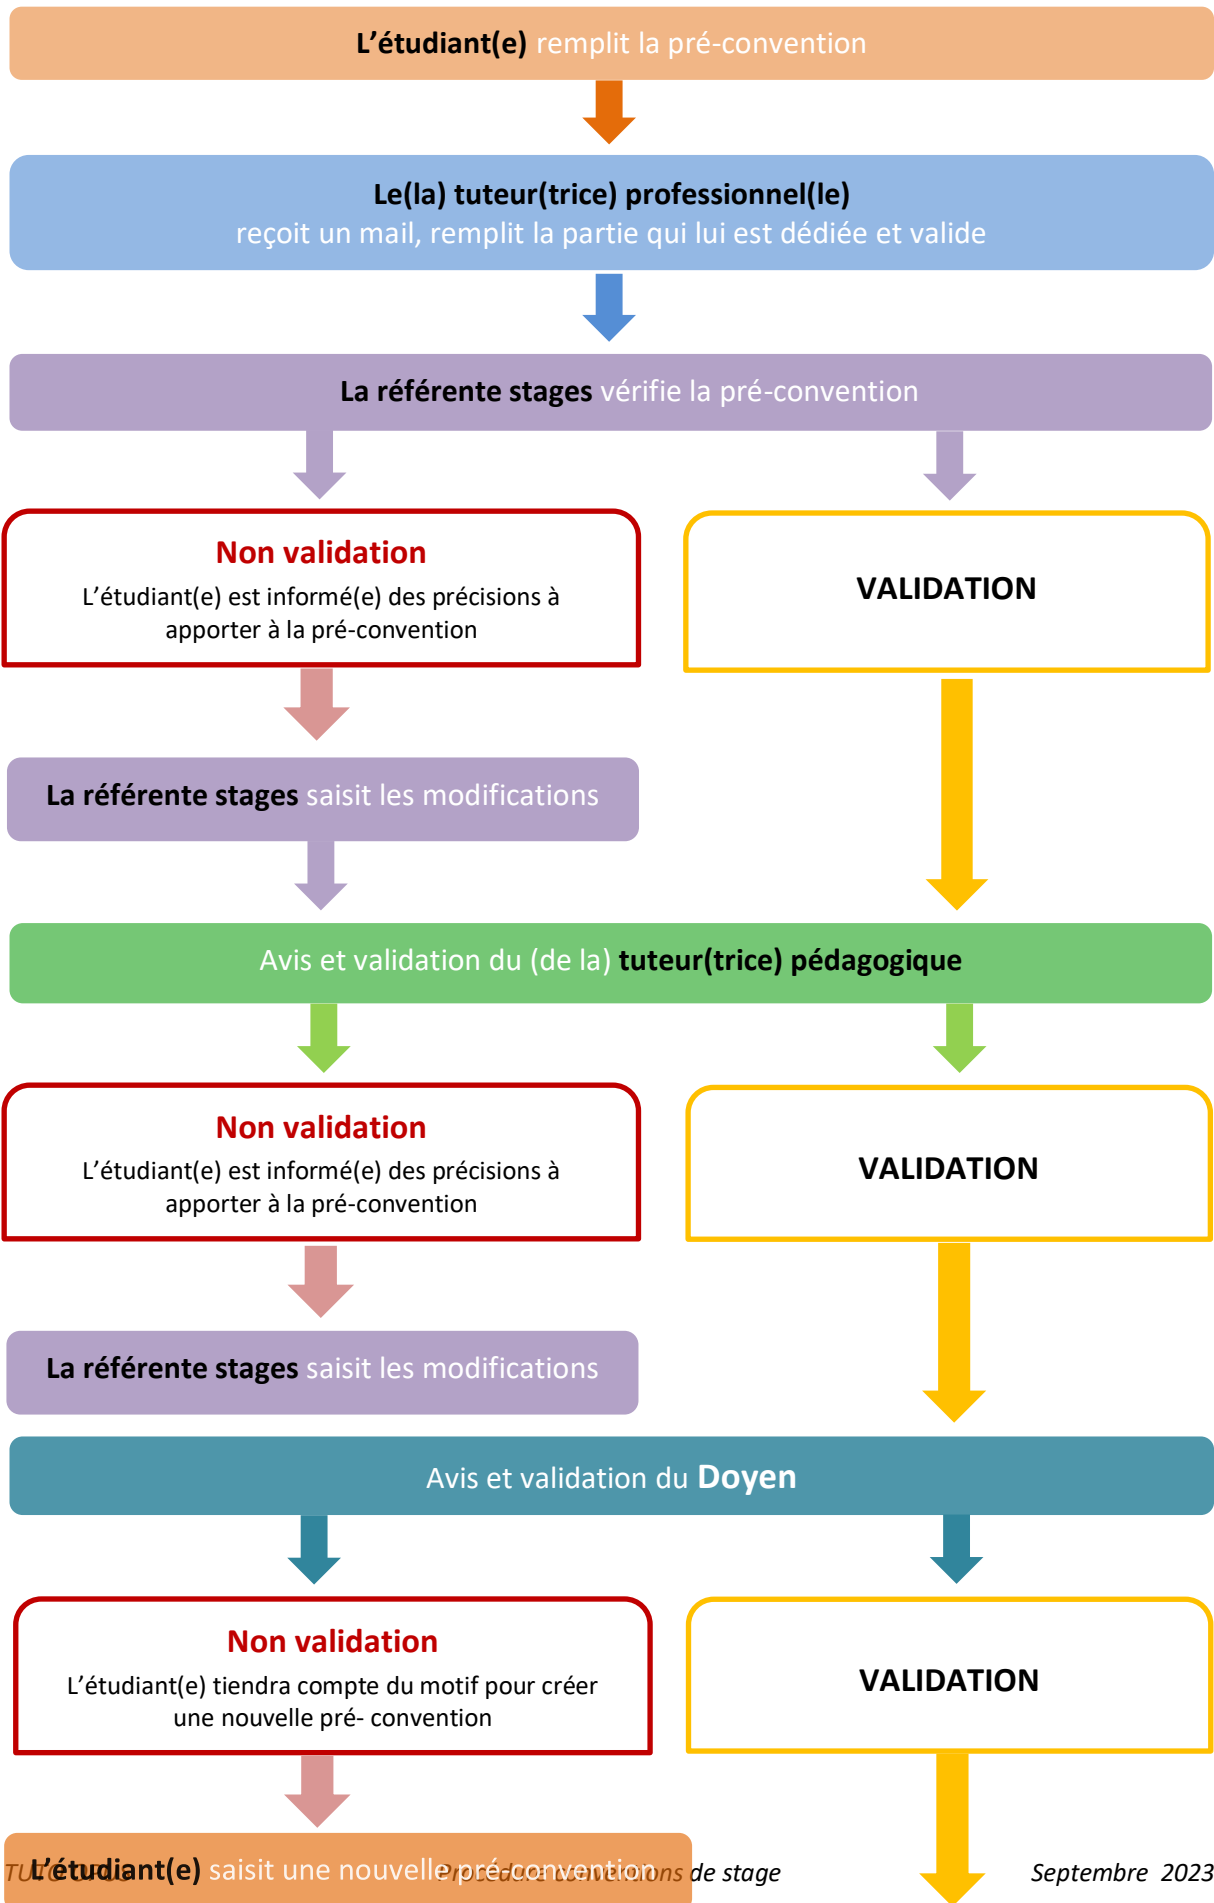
L’étudiant(e) remplit la pré-convention

Le(la) tuteur(trice) professionnel(le) reçoit un mail, remplit la partie qui lui est dédiée et valide

La référente stages vérifie la pré-convention

Non validation
L’étudiant(e) est informé(e) des précisions à apporter à la pré-convention

VALIDATION

La référente stages saisit les modifications

Avis et validation du (de la) tuteur(trice) pédagogique

Non validation
L’étudiant(e) est informé(e) des précisions à apporter à la pré-convention

VALIDATION

La référente stages saisit les modifications

Avis et validation du Doyen

Non validation
L’étudiant(e) tiendra compte du motif pour créer une nouvelle pré- convention

VALIDATION

L’étudiant(e) saisit une nouvelle pré-convention

TU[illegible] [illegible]ns de stage

Septembre 2023